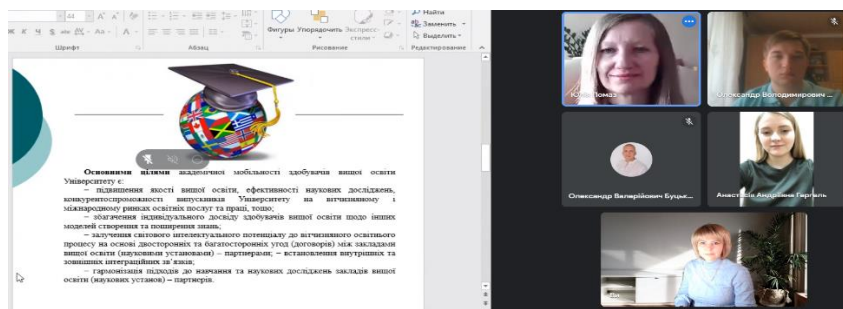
44 А А Аа
Шрифт
Абзац
Фигуры Упорядочить Экспресс-стили
Рисование
Найти
Заменить
Выделить
Редактирование

Основними цілями академічної мобільності здобувачів вищої освіти Університету є:

– підвищення якості вищої освіти, ефективності наукових досліджень, конкурентоспроможності випускників Університету на вітчизняному і міжнародному ринках освітніх послуг та праці, тощо;

– збагачення індивідуального досвіду здобувачів вищої освіти щодо інших моделей створення та поширення знань;

– залучення світового інтелектуального потенціалу до вітчизняного освітнього процесу на основі двосторонніх та багатосторонніх угод (договорів) між закладами вищої освіти (науковими установами) – партнерами; – встановлення внутрішніх та зовнішніх інтеграційних зв'язків;

– гармонізація підходів до навчання та наукових досліджень закладів вищої освіти (наукових установ) – партнерів.

Юлія Помаз
Олександр Володимирович ...
Олександр Валерійович Буцьк...
Анастасія Андріївна Гергель